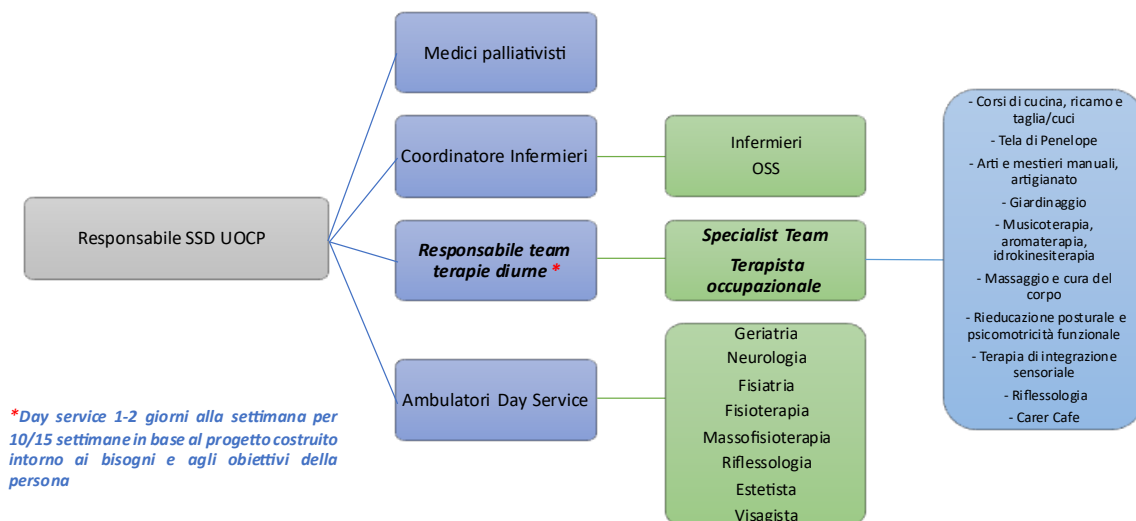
Responsabile SSD UOCP

Medici palliativisti

Coordinatore Infermieri

Responsabile team terapie diurne *

Ambulatori Day Service

Infermieri
OSS

Specialist Team
Terapista occupazionale

Geriatria
Neurologia
Fisiatria
Fisioterapia
Massofisioterapia
Riflessologia
Estetista
Visagista

- Corsi di cucina, ricamo e taglia/cuci
- Tela di Penelope
- Arti e mestieri manuali, artigianato
- Giardinaggio
- Musicoterapia, aromaterapia, idrokinesiterapia
- Massaggio e cura del corpo
- Rieducazione posturale e psicomotricità funzionale
- Terapia di integrazione sensoriale
- Riflessologia
- Carer Cafe

*Day service 1-2 giorni alla settimana per 10/15 settimane in base al progetto costruito intorno ai bisogni e agli obiettivi della persona